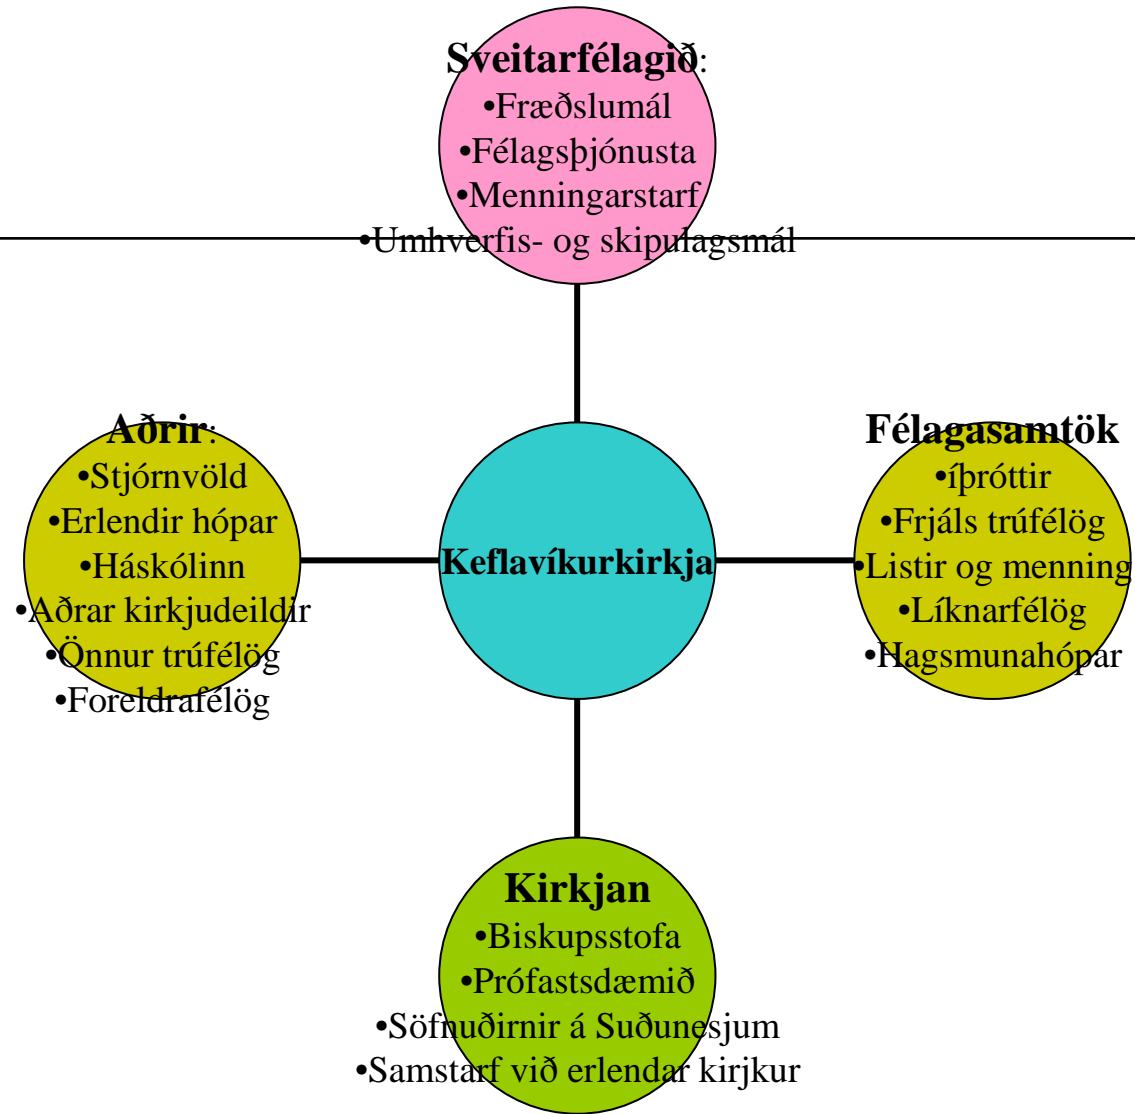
Sveitarfélagið:
•Fræðslumál
•Félagsþjónusta
•Menningarstarf
•Umhverfis- og skipulagsmál

Aðrir:
•Stjórnvöld
•Erlendir hópar
•Háskólinn
•Aðrar kirkjudeildir
•Önnur trúfélög
•Foreldrafélög

Keflavíkurkirkja

Félagasamtök
•íþróttir
•Frjáls trúfélög
•Listir og menning
•Líknarfélög
•Hagsmunahópar

Kirkjan
•Biskupsstofa
•Prófastsdæmið
•Söfnuðirnir á Suðunesjum
•Samstarf við erlendar kirjkur